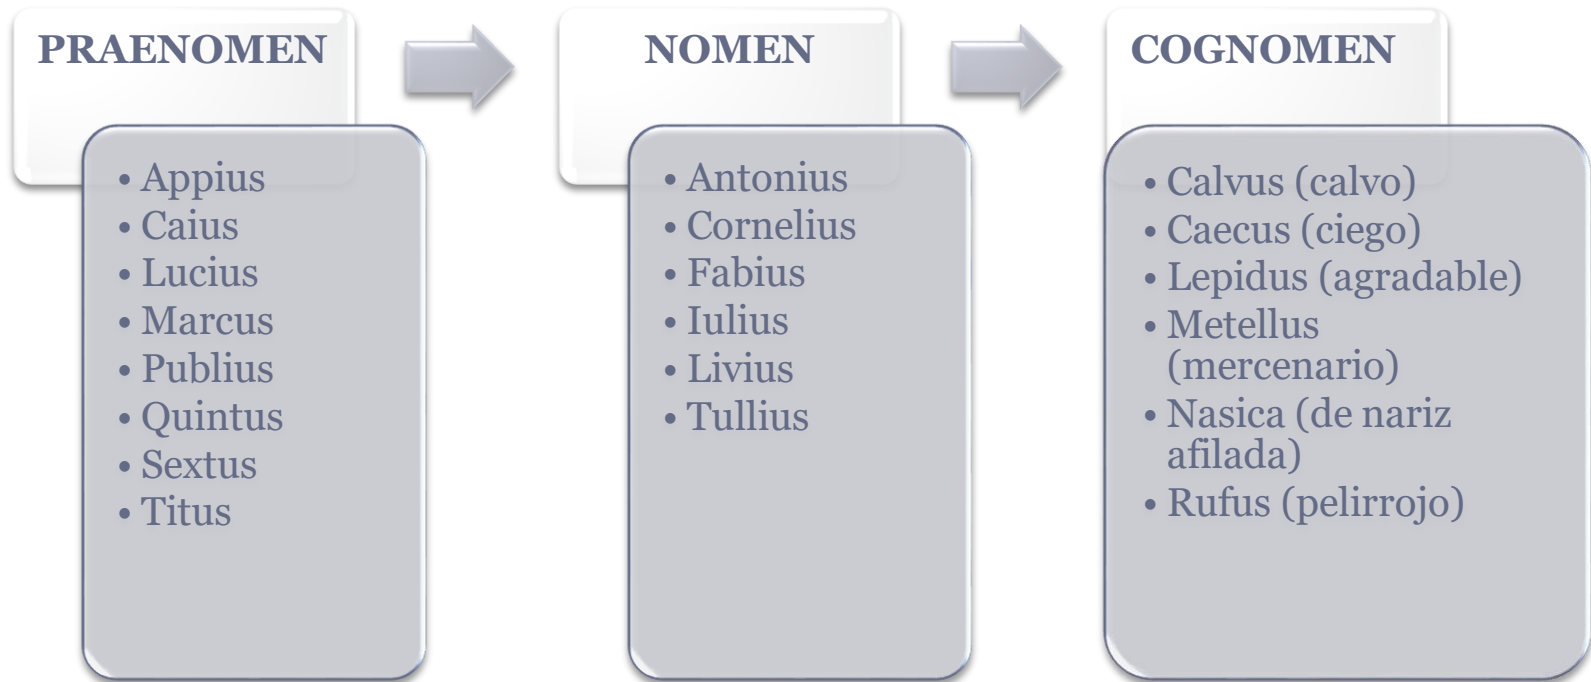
PRAENOMEN

• Appius
• Caius
• Lucius
• Marcus
• Publius
• Quintus
• Sextus
• Titus

NOMEN

• Antonius
• Cornelius
• Fabius
• Iulius
• Livius
• Tullius

COGNOMEN

• Calvus (calvo)
• Caecus (ciego)
• Lepidus (agradable)
• Metellus (mercenario)
• Nasica (de nariz afilada)
• Rufus (pelirrojo)